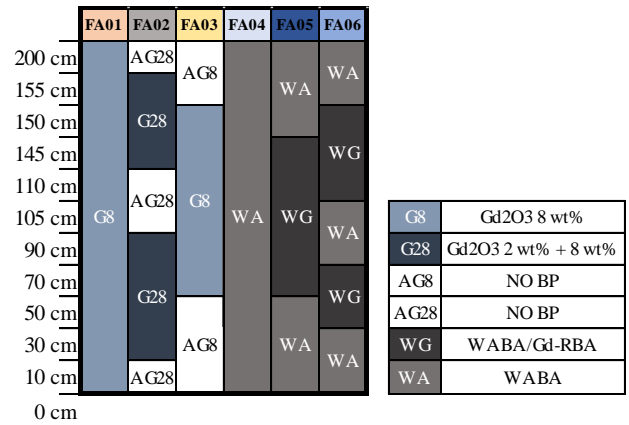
| | FA01 | FA02 | FA03 | FA04 | FA05 | FA06 |
|---|---|---|---|---|---|---|
| 200 cm | G8 | AG28 | AG8 | WA | WA | WA |
| 155 cm | | G28 | | | | |
| 150 cm | | | G8 | | WG | WG |
| 145 cm | | | | | | |
| 110 cm | | AG28 | | | | |
| 105 cm | | | | | | WA |
| 90 cm | | G28 | | | | |
| 70 cm | | | | | | WG |
| 50 cm | | | AG8 | | WA | |
| 30 cm | | | | | | WA |
| 10 cm | | AG28 | | | | |

0 cm

| | |
|---|---|
| G8 | Gd2O3 8 wt% |
| G28 | Gd2O3 2 wt% + 8 wt% |
| AG8 | NO BP |
| AG28 | NO BP |
| WG | WABA/Gd-RBA |
| WA | WABA |